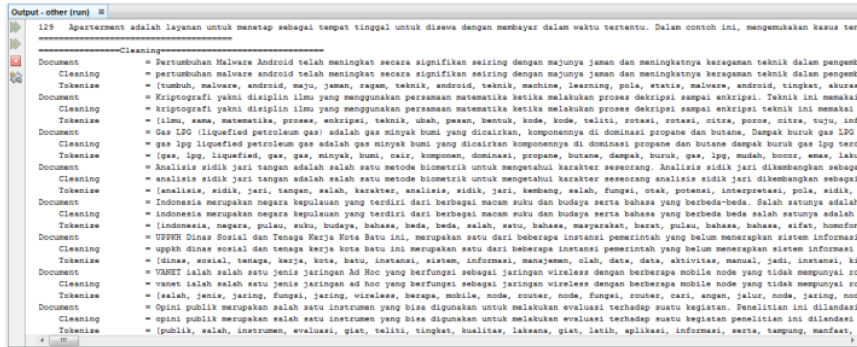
Output - other (run)

129 Aparterment adalah layanan untuk menetap sebagai tempat tinggal untuk disewa dengan membayar dalam waktu tertentu. Dalam contoh ini, mengemukakan kasus ter

===============Cleaning===============================
Document = Pertumbuhan Malware Android telah meningkat secara signifikan seiring dengan majunya jaman dan meningkatnya keragaman teknik dalam pengemb
Cleaning = pertumbuhan malware android telah meningkat secara signifikan seiring dengan majunya jaman dan meningkatnya keragaman teknik dalam pengemb
Tokenize = [tumbuh, malware, android, maju, jaman, ragam, teknik, android, teknik, machine, learning, pola, statis, malware, android, tingkat, akuras
Document = Kriptografi yakni disiplin ilmu yang menggunakan persamaan matematika ketika melakukan proses dekripsi sampai enkripsi. Teknik ini menakai
Cleaning = kriptografi yakni disiplin ilmu yang menggunakan persamaan matematika ketika melakukan proses dekripsi sampai enkripsi teknik ini menakai
Tokenize = [ilmu, sama, matematika, proses, enkripsi, teknik, ubah, pesan, bentuk, kode, kode, teliti, rotasi, rotasi, citra, poros, citra, tuju, inf
Document = Gas LPG (liquefied petroleum gas) adalah gas minyak bumi yang dicairkan, komponennya di dominasi propane dan butane, Dampak buruk gas LPG
Cleaning = gas lpg liquefied petroleum gas adalah gas minyak bumi yang dicairkan komponennya di dominasi propane dan butane dampak buruk gas lpg ter
Tokenize = [gas, lpg, liquefied, gas, gas, minyak, bumi, cair, komponen, dominasi, propane, butane, dampak, buruk, gas, lpg, mudah, bocor, emas, lak
Document = Analisis sidik jari tangan adalah salah satu metode biometrik untuk mengetahui karakter seseorang. Analisis sidik jari dikembangkan sebaga
Cleaning = analisis sidik jari tangan adalah salah satu metode biometrik untuk mengetahui karakter seseorang analisis sidik jari dikembangkan sebagai
Tokenize = [analisis, sidik, jari, tangan, salah, karakter, analisis, sidik, jari, kembang, salah, fungsi, otak, potensi, interpretasi, pola, sidik,
Document = Indonesia merupakan negara kepulauan yang terdiri dari berbagai macam suku dan budaya serta bahasa yang berbeda-beda. Salah satunya adalah
Cleaning = indonesia merupakan negara kepulauan yang terdiri dari berbagai macam suku dan budaya serta bahasa yang berbeda beda salah satunya adalah
Tokenize = [indonesia, negara, pulau, suku, budaya, bahasa, beda, beda, salah, satu, bahasa, masyarakat, barat, pulau, bahasa, bahasa, sifat, homofon
Document = UPPKH Dinas Sosial dan Tenaga Kerja Kota Batu ini, merupakan satu dari beberapa instansi pemerintah yang belum menerapkan sistem informasi
Cleaning = uppkh dinas sosial dan tenaga kerja kota batu ini merupakan satu dari beberapa instansi pemerintah yang belum menerapkan sistem informasi
Tokenize = [dinas, sosial, tenaga, kerja, kota, batu, instansi, sistem, informasi, manajemen, olah, data, data, aktivitas, manual, jadi, instansi, ki
Document = VANET ialah salah satu jenis jaringan Ad Hoc yang berfungsi sebagai jaringan wireless dengan berberapa mobile node yang tidak mempunyai ro
Cleaning = vanet ialah salah satu jenis jaringan ad hoc yang berfungsi sebagai jaringan wireless dengan berberapa mobile node yang tidak mempunyai ro
Tokenize = [salah, jenis, jaring, fungsi, jaring, wireless, berapa, mobile, node, router, node, fungsi, router, cari, angan, jalur, node, jaring, nod
Document = Opini publik merupakan salah satu instrumen yang bisa digunakan untuk melakukan evaluasi terhadap suatu kegiatan. Penelitian ini dilandasi
Cleaning = opini publik merupakan salah satu instrumen yang bisa digunakan untuk melakukan evaluasi terhadap suatu kegiatan penelitian ini dilandasi
Tokenize = [publik, salah, instrumen, evaluasi, giat, teliti, tingkat, kualitas, laksana, giat, latih, aplikasi, informasi, serta, tampung, manfaat,